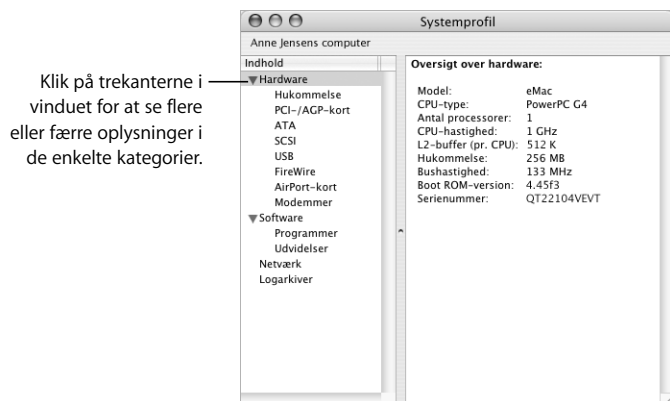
Klik på trekanterne i vinduet for at se flere eller færre oplysninger i de enkelte kategorier.

Systemprofil

Anne Jensens computer

Indhold
▼Hardware
Hukommelse
PCI-/AGP-kort
ATA
SCSI
USB
FireWire
AirPort-kort
Modemmer
▼Software
Programmer
Udvidelser
Netværk
Logarkiver

Oversigt over hardware:

| | |
|---|---|
| Model: | eMac |
| CPU-type: | PowerPC G4 |
| Antal processorer: | 1 |
| CPU-hastighed: | 1 GHz |
| L2-buffer (pr. CPU): | 512 K |
| Hukommelse: | 256 MB |
| Bushastighed: | 133 MHz |
| Boot ROM-version: | 4.45f3 |
| Serienummer: | QT22104VEVT |